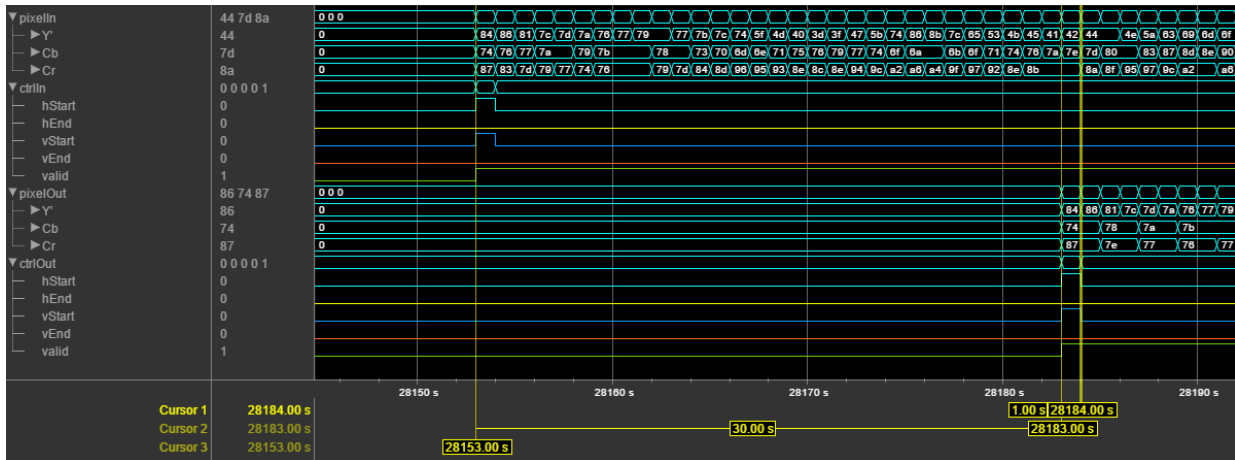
pixelIn 44 7d 8a
Y' 44
Cb 7d
Cr 8a
ctrlIn 0 0 0 0 1
hStart 0
hEnd 0
vStart 0
vEnd 0
valid 1
pixelOut 86 74 87
Y' 86
Cb 74
Cr 87
ctrlOut 0 0 0 0 1
hStart 0
hEnd 0
vStart 0
vEnd 0
valid 1

0 0 0
0 84 86 81 7c 7d 7a 76 77 79 77 7b 7c 74 5f 4d 40 3d 3f 47 5b 74 86 8b 7c 65 53 4b 45 41 42 44 4e 5a 63 69 6d 6f
0 74 76 77 7a 79 7b 78 73 70 6d 6e 71 75 76 79 77 74 6f 6a 6b 6f 71 74 76 7a 7e 7d 80 83 87 8d 8e 90
0 87 83 7d 79 77 74 76 79 7d 84 8d 96 95 93 8e 8c 8e 94 9c a2 a6 a4 9f 97 92 8e 8b 8a 8f 95 97 9c a2 a6

0 0 0
0 84 86 81 7c 7d 7a 76 77 79
0 74 76 78 7a 7b
0 87 7e 77 76 77

28150 s 28160 s 28170 s 28180 s 28190 s
Cursor 1 28184.00 s
Cursor 2 28183.00 s
Cursor 3 28153.00 s
1.00 s 28184.00 s
30.00 s
28183.00 s
28153.00 s